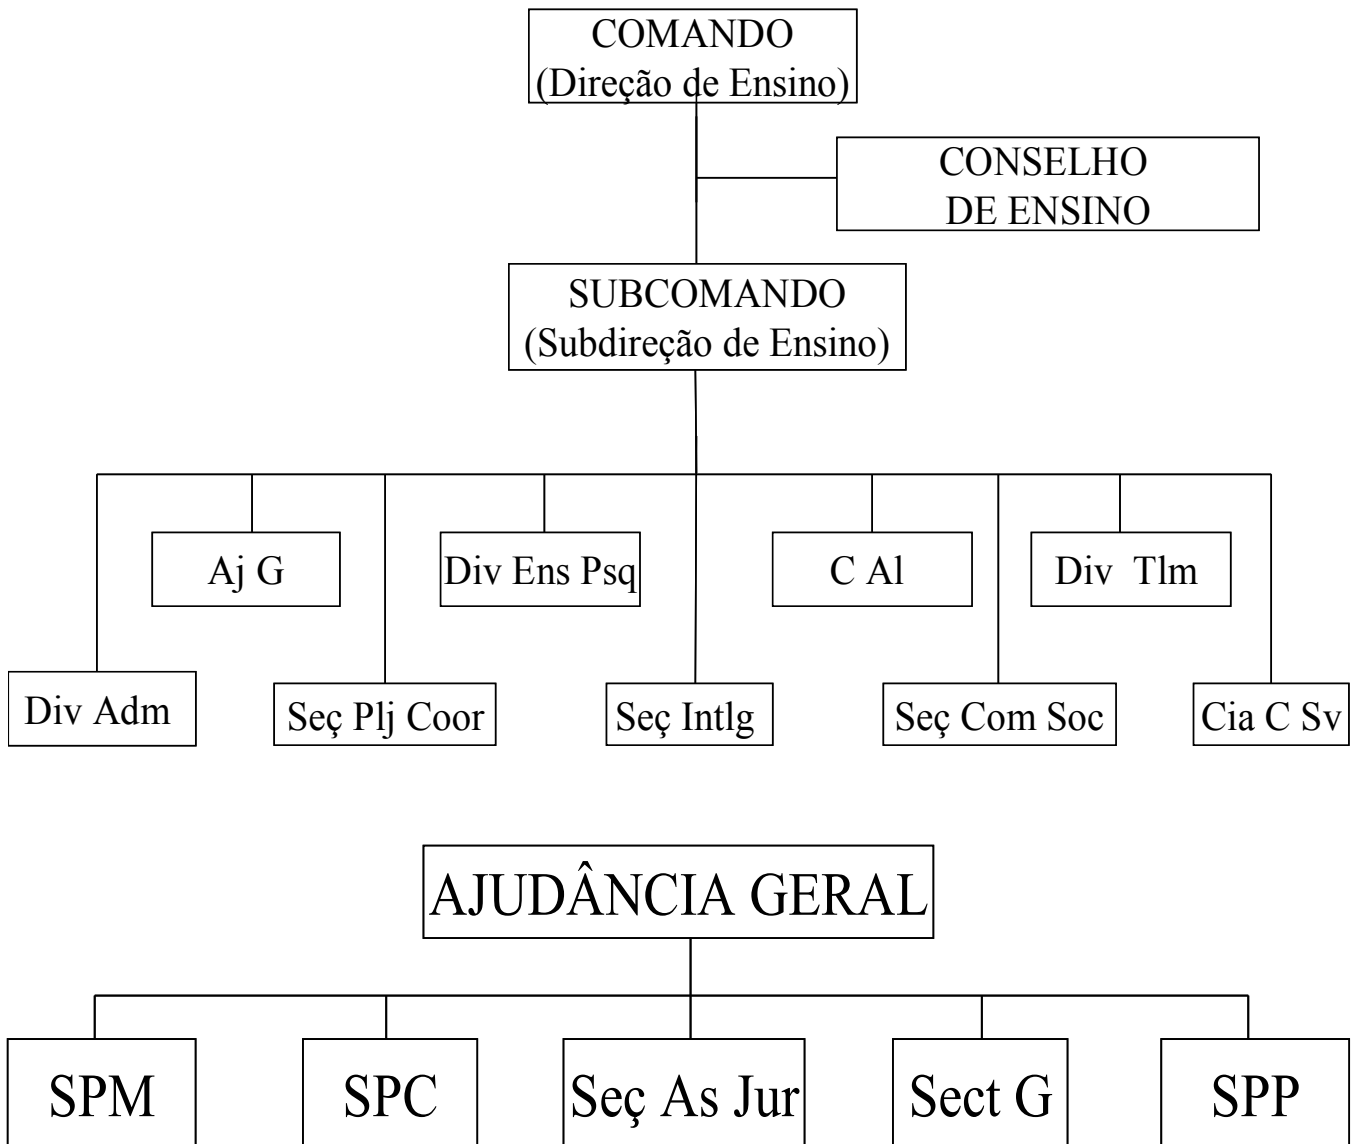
COMANDO
(Direção de Ensino)

CONSELHO
DE ENSINO

SUBCOMANDO
(Subdireção de Ensino)

Aj G

Div Ens Psq

C Al

Div Tlm

Div Adm

Seç Plj Coor

Seç Intlg

Seç Com Soc

Cia C Sv

AJUDÂNCIA GERAL

SPM

SPC

Seç As Jur

Sect G

SPP